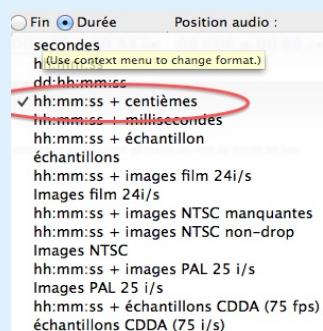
Fin Durée Position audio :
secondes
h(Use context menu to change format.)
dd:hh:mm:ss
✓ hh:mm:ss + centièmes
hh:mm:ss + millisecondes
hh:mm:ss + échantillon
échantillons
hh:mm:ss + images film 24i/s
Images film 24i/s
hh:mm:ss + images NTSC manquantes
hh:mm:ss + images NTSC non-drop
Images NTSC
hh:mm:ss + images PAL 25 i/s
Images PAL 25 i/s
hh:mm:ss + échantillons CDDA (75 fps)
échantillons CDDA (75 i/s)